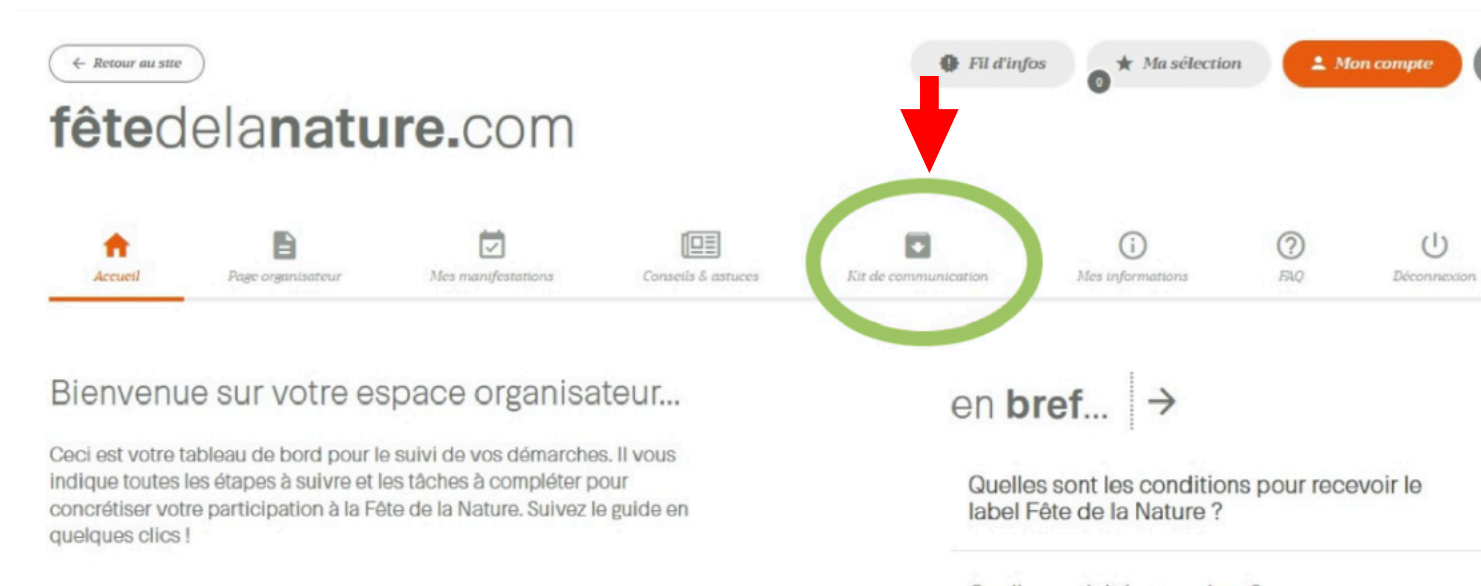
← Retour au site

Fil d'infos

0 Ma sélection

Mon compte

fêtedelanature.com

Accueil

Page organisateur

Mes manifestations

Conseils & astuces

Kit de communication

Mes informations

FAQ

Déconnexion

Bienvenue sur votre espace organisateur...

Ceci est votre tableau de bord pour le suivi de vos démarches. Il vous indique toutes les étapes à suivre et les tâches à compléter pour concrétiser votre participation à la Fête de la Nature. Suivez le guide en quelques clics !

en bref... →

Quelles sont les conditions pour recevoir le label Fête de la Nature ?

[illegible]